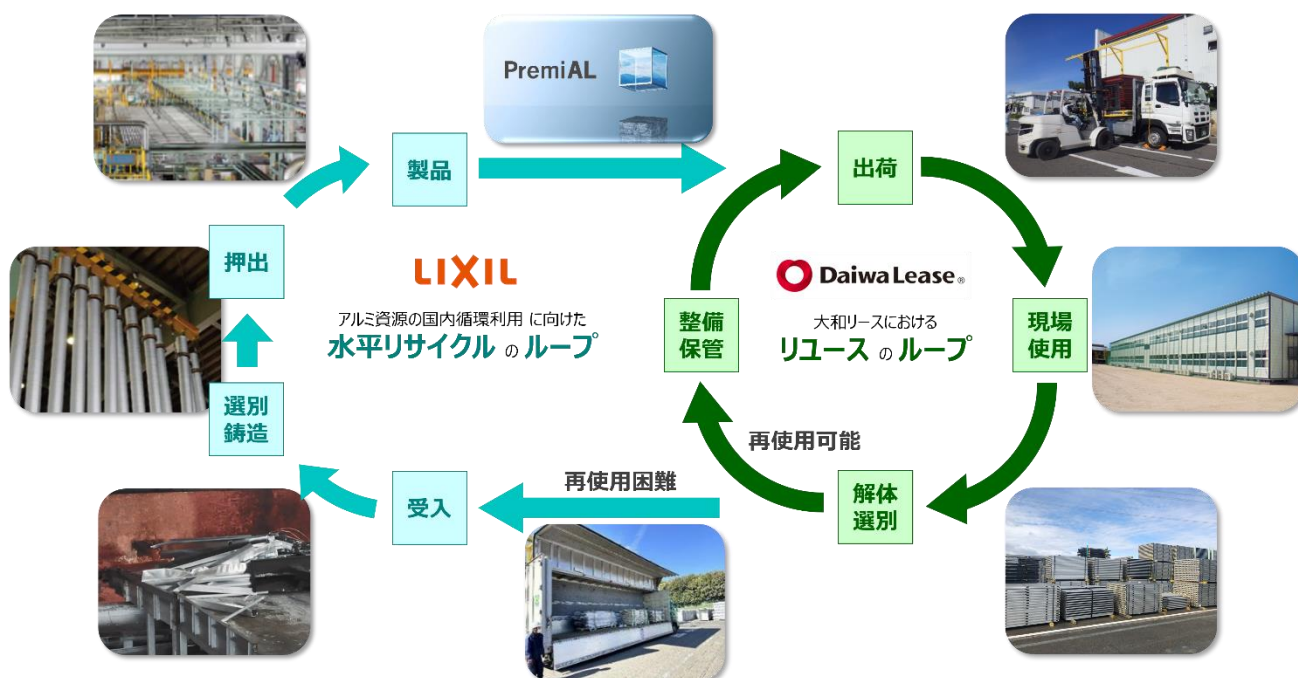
PremiAL

製品

押出

LIXIL

アルミ資源の国内循環利用 に向けた

水平リサイクル の ループ

選別
鋳造

受入

再使用困難

出荷

整備
保管

Daiwa Lease

大和リースにおける

リユース の ループ

現場
使用

再使用可能

解体
選別